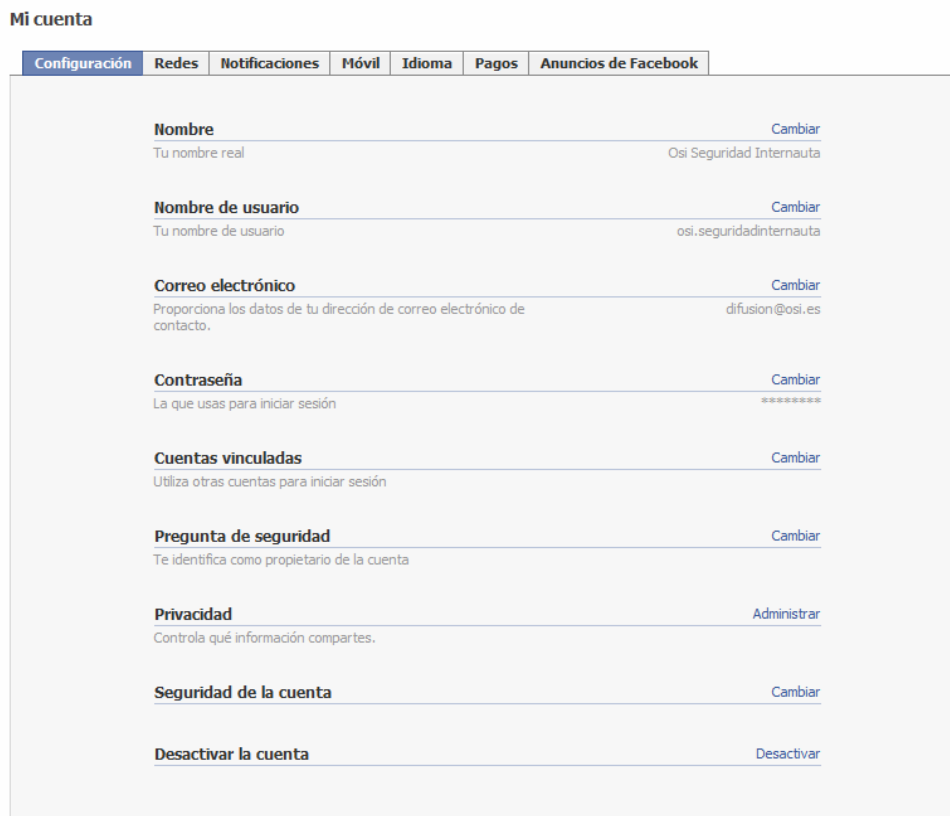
Mi cuenta

Configuración | Redes | Notificaciones | Móvil | Idioma | Pagos | Anuncios de Facebook

Nombre
Cambiar
Tu nombre real
Osi Seguridad Internauta

Nombre de usuario
Cambiar
Tu nombre de usuario
osi.seguridadinternauta

Correo electrónico
Cambiar
Proporciona los datos de tu dirección de correo electrónico de contacto.
difusion@osi.es

Contraseña
Cambiar
La que usas para iniciar sesión
********

Cuentas vinculadas
Cambiar
Utiliza otras cuentas para iniciar sesión

Pregunta de seguridad
Cambiar
Te identifica como propietario de la cuenta

Privacidad
Administrar
Controla qué información compartes.

Seguridad de la cuenta
Cambiar

Desactivar la cuenta
Desactivar